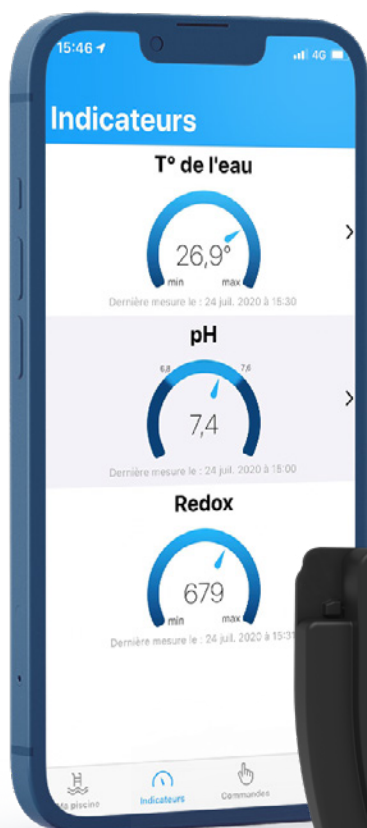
15:46
4G

Indicateurs

T° de l'eau

26,9°

min max

Dernière mesure le : 24 juil. 2020 à 15:30

pH

6,8 7,6

7,4

Dernière mesure le : 24 juil. 2020 à 18:00

Redox

679

min max

Dernière mesure le : 24 juil. 2020 à 15:3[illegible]

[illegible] piscine Indicateurs Commandes